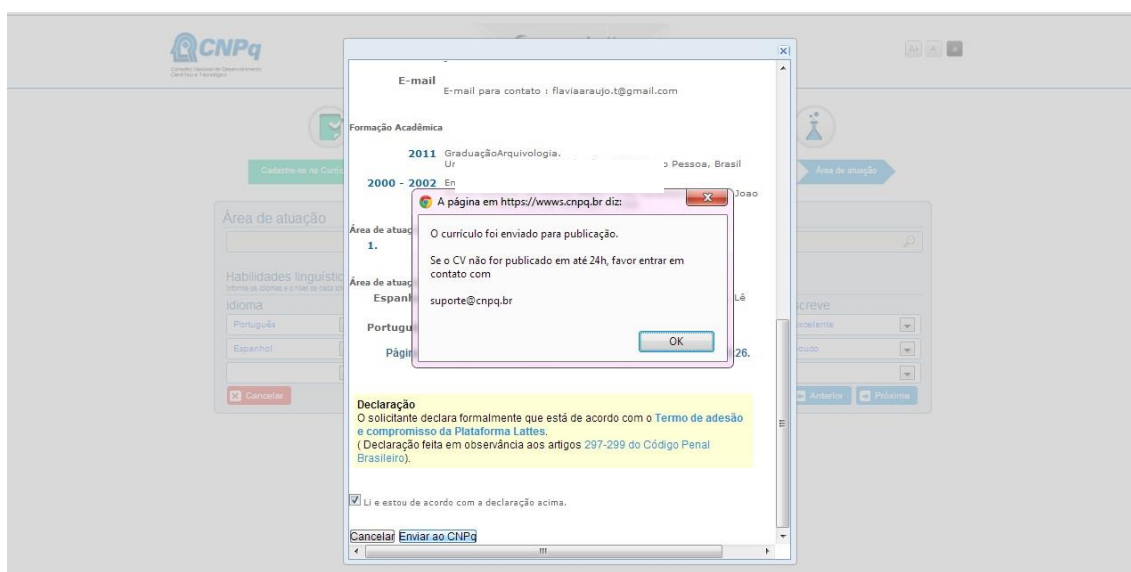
CNPq
Conselho Nacional de Desenvolvimento Científico e Tecnológico

A+ A

Cadastre-se no Curr
Área de atuação

Área de atuação

Habilidades linguístic
Informe os idiomas e o nível de cada um
Idioma
Português
Espanhol
Cancelar

Escreve
Excelente
Pouco
Anterior
Próximo

x

E-mail
E-mail para contato : flaviaaraujo.t@gmail.com

Formação Acadêmica

2011 GraduaçãoArquivologia.
Ur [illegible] Pessoa, Brasil

2000 - 2002 En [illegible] Joao

Área de atuaç
1.

Área de atuaç
Espanh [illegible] Lê

Portugu

Págin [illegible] 26.

Declaração
O solicitante declara formalmente que está de acordo com o Termo de adesão e compromisso da Plataforma Lattes.
( Declaração feita em observância aos artigos 297-299 do Código Penal Brasileiro).

Li e estou de acordo com a declaração acima.

Cancelar Enviar ao CNPq

A página em https://wwws.cnpq.br diz:

O currículo foi enviado para publicação.

Se o CV não for publicado em até 24h, favor entrar em contato com

suporte@cnpq.br

OK